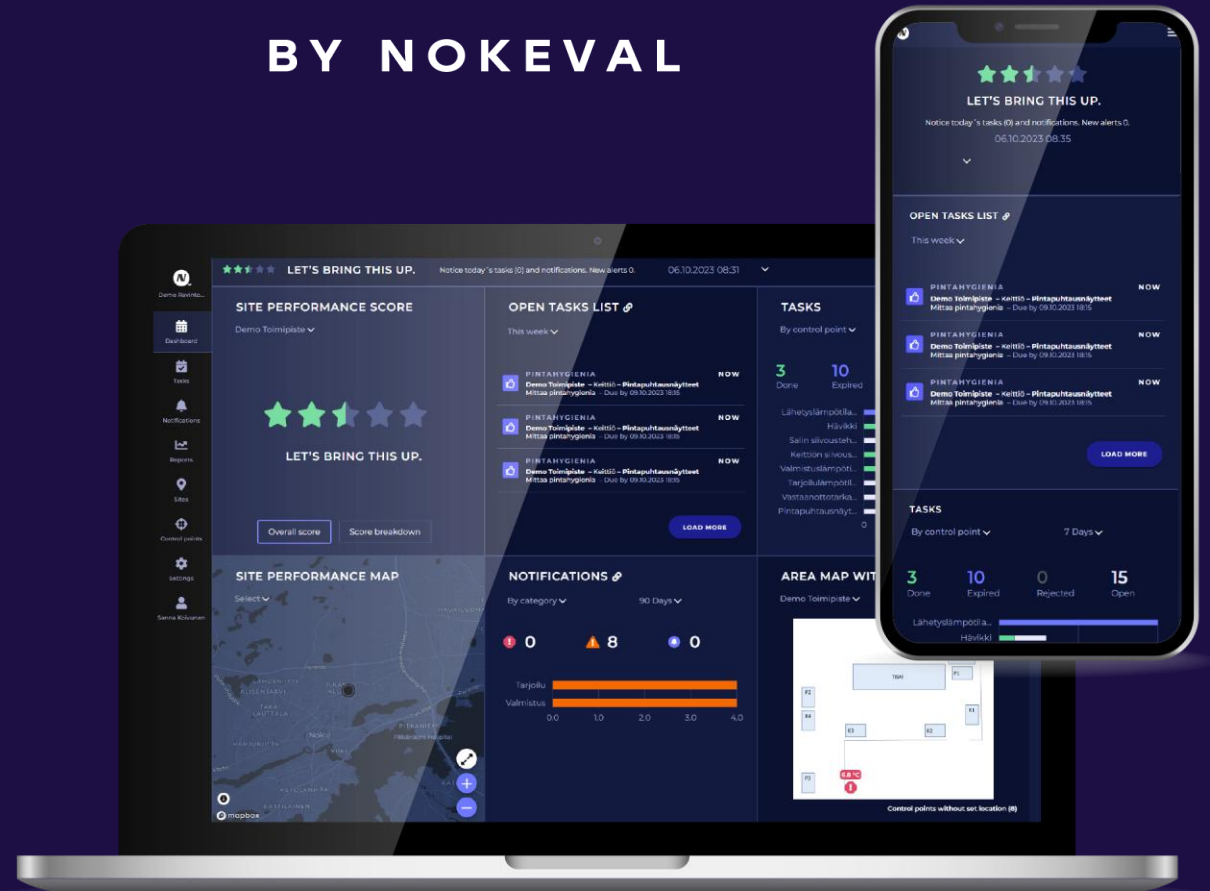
BY NOKEVAL

Demo Ravinto...
Dashboard
Tasks
Notifications
Reports
Sites
Control points
Settings
Sanna Koivunen

LET'S BRING THIS UP.
Notice today's tasks (0) and notifications. New alerts 0.
06.10.2023 08:31

SITE PERFORMANCE SCORE
Demo Toimipiste
LET'S BRING THIS UP.
Overall score
Score breakdown

OPEN TASKS LIST
This week
PINTAHYGIENIA
NOW
Demo Toimipiste – Keittiö – Pintapuhtausnäytteet
Mittaa pintahygienia – Due by 09.10.2023 18:15
PINTAHYGIENIA
NOW
Demo Toimipiste – Keittiö – Pintapuhtausnäytteet
Mittaa pintahygienia – Due by 09.10.2023 18:15
PINTAHYGIENIA
NOW
Demo Toimipiste – Keittiö – Pintapuhtausnäytteet
Mittaa pintahygienia – Due by 09.10.2023 18:15
LOAD MORE

TASKS
By control point
3
Done
10
Expired
Lähetyslämpötila...
Hävikki
Salin siivousteh...
Keittiön siivous...
Valmistuslämpöti...
Tarjolulämpötil...
Vastaanottotarka...
Pintapuhtausnäyt...
0

SITE PERFORMANCE MAP
Select
mapbox

NOTIFICATIONS
By category
90 Days
0
8
0
Tarjollu
Valmistus
0.0
1.0
2.0
3.0
4.0

AREA MAP WIT
Demo Toimipiste
TBAI
F1
F2
F4
E3
E2
E1
F3
6.8 °C
Control points without set location (8)

LET'S BRING THIS UP.
Notice today's tasks (0) and notifications. New alerts 0.
06.10.2023 08.35

OPEN TASKS LIST
This week
PINTAHYGIENIA
NOW
Demo Toimipiste – Keittiö – Pintapuhtausnäytteet
Mittaa pintahygienia – Due by 09.10.2023 18:15
PINTAHYGIENIA
NOW
Demo Toimipiste – Keittiö – Pintapuhtausnäytteet
Mittaa pintahygienia – Due by 09.10.2023 18:15
PINTAHYGIENIA
NOW
Demo Toimipiste – Keittiö – Pintapuhtausnäytteet
Mittaa pintahygienia – Due by 09.10.2023 18:15
LOAD MORE

TASKS
By control point
7 Days
3
Done
10
Expired
0
Rejected
15
Open
Lähetyslämpötila...
Hävikki